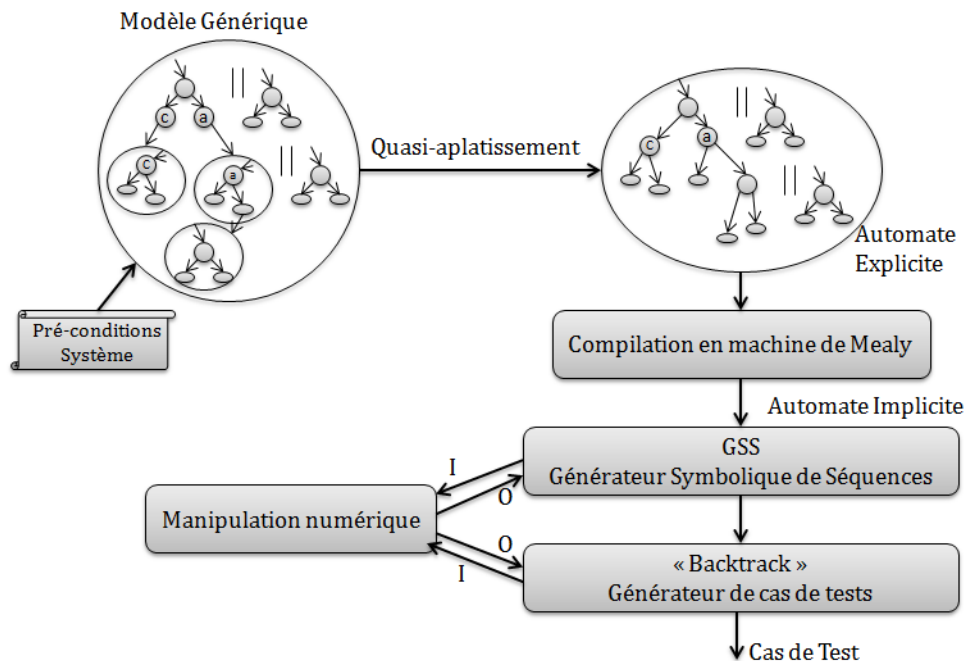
Modèle Générique

c a || c a ||

Quasi-aplatissement

c a || ||

Automate Explicite

Pré-conditions Système

Compilation en machine de Mealy

Automate Implicite

GSS
Générateur Symbolique de Séquences

I O

Manipulation numérique

O I

« Backtrack »
Générateur de cas de tests

Cas de Test